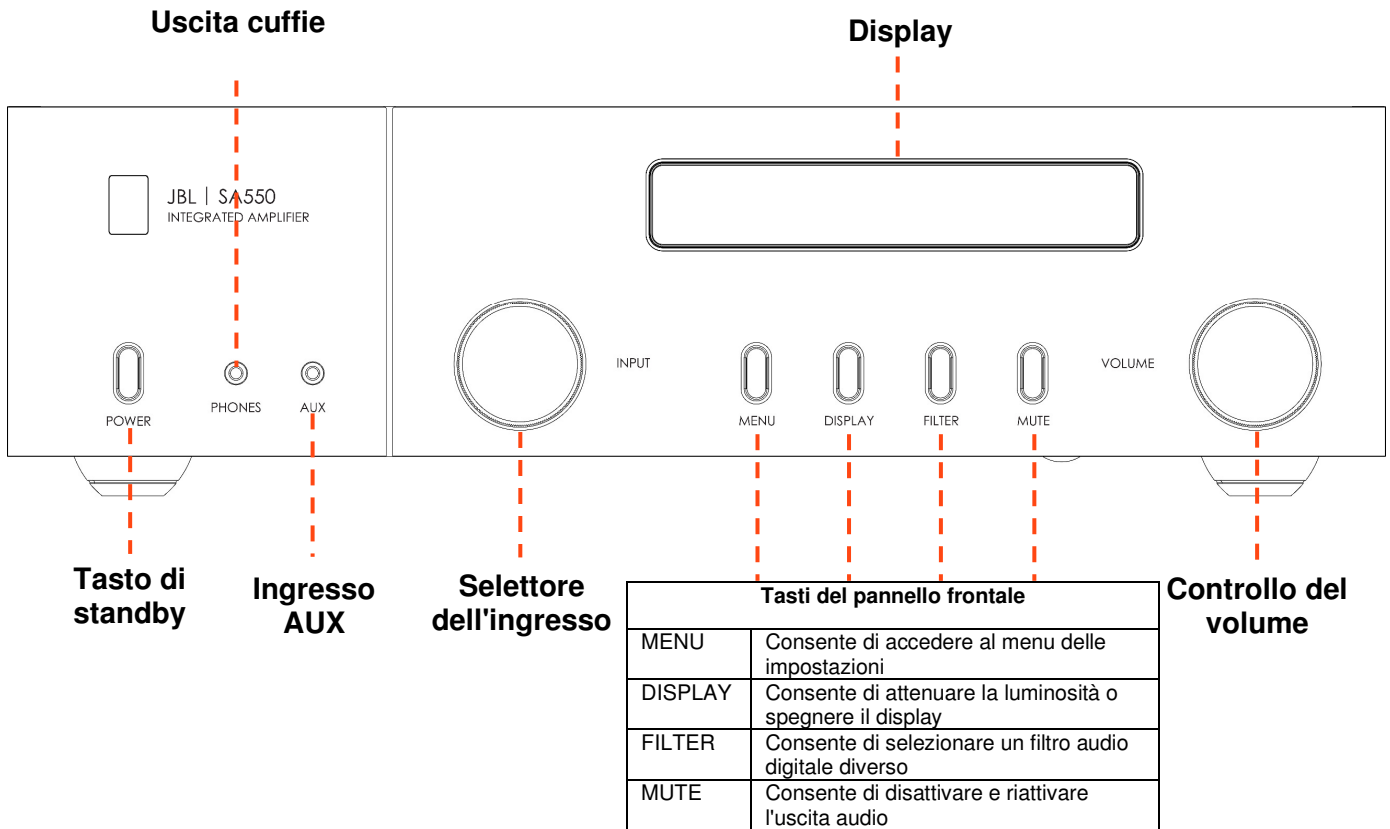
Uscita cuffie

Display

JBL | SA550
INTEGRATED AMPLIFIER

INPUT

VOLUME

POWER

PHONES

AUX

MENU

DISPLAY

FILTER

MUTE

Tasto di standby

Ingresso AUX

Selettore dell'ingresso

Controllo del volume

| Tasti del pannello frontale | |
|---|---|
| MENU | Consente di accedere al menu delle impostazioni |
| DISPLAY | Consente di attenuare la luminosità o spegnere il display |
| FILTER | Consente di selezionare un filtro audio digitale diverso |
| MUTE | Consente di disattivare e riattivare l'uscita audio |